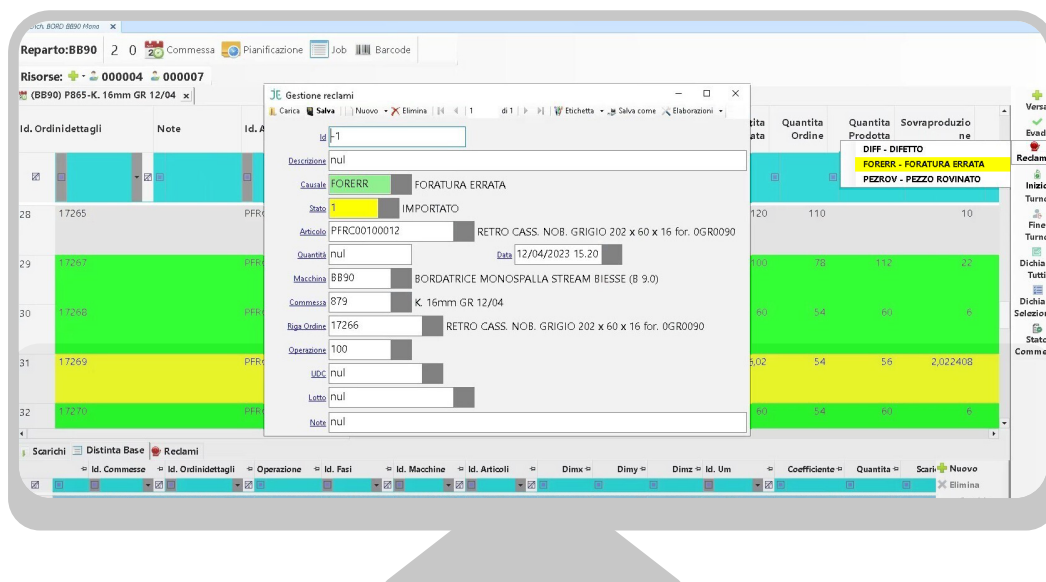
Dich. BORD BB90 Mono ×

Reparto:BB90 2 0 Commessa Pianificazione Job Barcode

Risorse: 000004 000007

(BB90) P865-K. 16mm GR 12/04 ×

| Id. Ordinidettagli | Note | Id. A | tita ata | Quantita Ordine | Quantita Prodotta | Sovraproduzione |
|---|---|---|---|---|---|---|
| 28 17265 | | PFR | 120 | 110 | | 10 |
| 29 17267 | | PFR | 100 | 78 | 112 | 22 |
| 30 17268 | | PFR | 60 | 54 | 60 | 6 |
| 31 17269 | | PFR | 5,02 | 54 | 56 | 2,022408 |
| 32 17270 | | PFR | 60 | 54 | 60 | 6 |

DIFF - DIFETTO
FORERR - FORATURA ERRATA
PEZROV - PEZZO ROVINATO

Versa
Evad
Reclam
Inizio Turno
Fine Turno
Dichia Tutti
Dichia Selezion
Stato Comme

Gestione reclami
Carica Salva Nuovo Elimina 1 di 1 Etichetta Salva come Elaborazioni

Id -1
Descrizione nul
Causale FORERR FORATURA ERRATA
Stato 1 IMPORTATO
Articolo PFRC00100012 RETRO CASS. NOB. GRIGIO 202 x 60 x 16 for. 0GR0090
Quantità nul Data 12/04/2023 15.20
Macchina BB90 BORDATRICE MONOSPALLA STREAM BIESSE (B 9.0)
Commessa 879 K. 16mm GR 12/04
Riga Ordine 17266 RETRO CASS. NOB. GRIGIO 202 x 60 x 16 for. 0GR0090
Operazione 100
UDC nul
Lotto nul
Note nul

Scarichi Distinta Base Reclami

Id. Commesse Id. Ordinidettagli Operazione Id. Fasi Id. Macchine Id. Articoli Dimx Dimy Dimz Id. Um Coefficiente Quantita Scari Nuovo Elimina